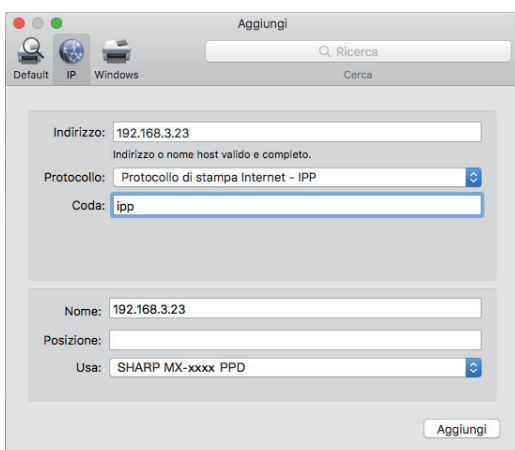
Aggiungi

Default IP Windows

Ricerca

Cerca

Indirizzo: 192.168.3.23

Indirizzo o nome host valido e completo.

Protocollo: Protocollo di stampa Internet - IPP

Coda: ipp

Nome: 192.168.3.23

Posizione:

Usa: SHARP MX-xxxx PPD

Aggiungi